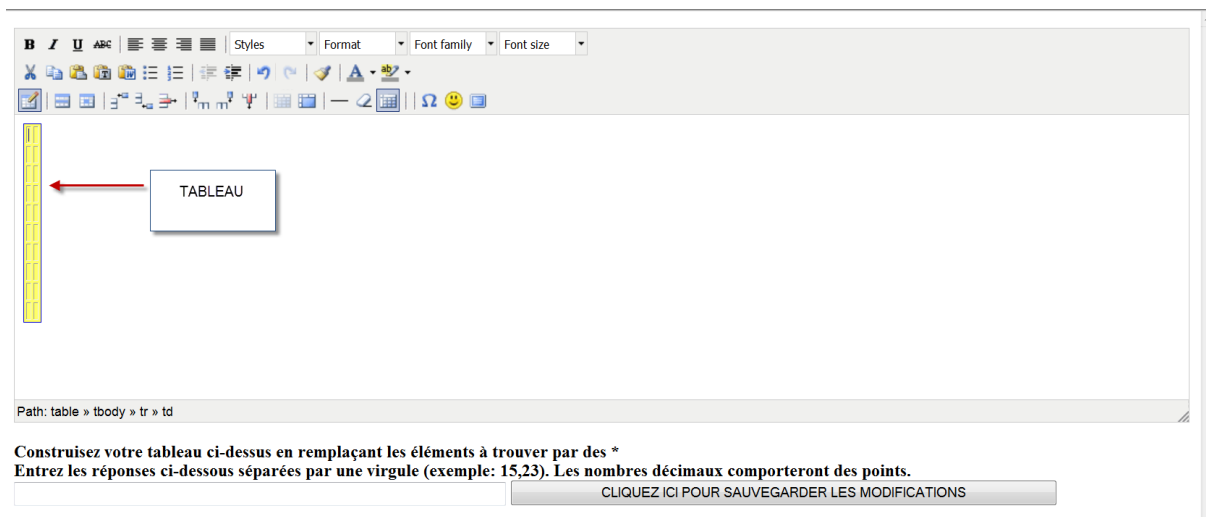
B I U ABC Styles Format Font family Font size

TABLEAU

Path: table » tbody » tr » td

Construisez votre tableau ci-dessus en remplaçant les éléments à trouver par des *
Entrez les réponses ci-dessous séparées par une virgule (exemple: 15,23). Les nombres décimaux comporteront des points.

CLIQUEZ ICI POUR SAUVEGARDER LES MODIFICATIONS